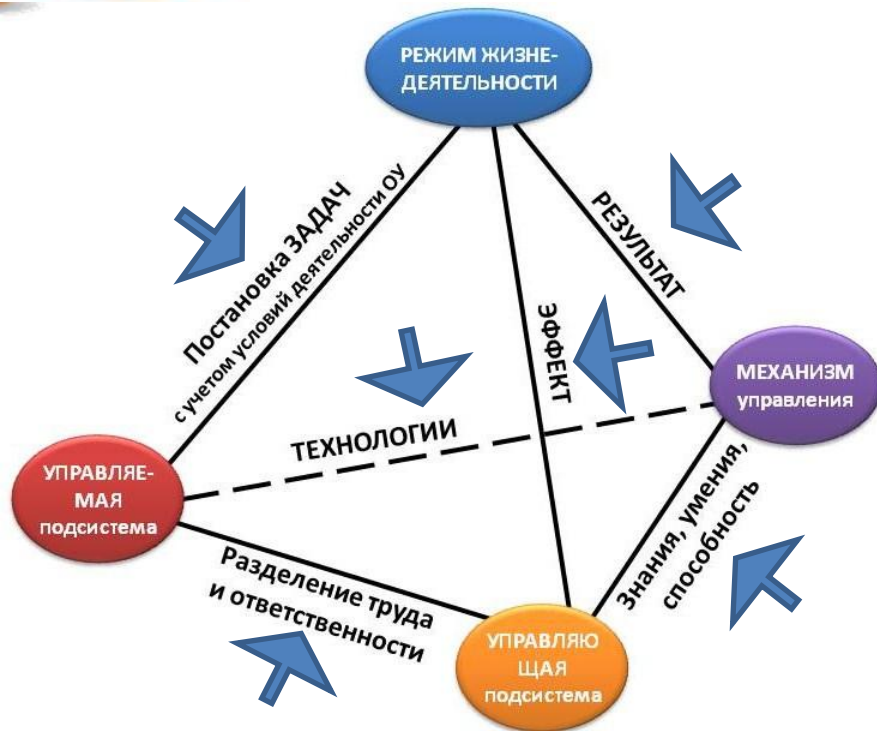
РЕЖИМ ЖИЗНЕ-ДЕЯТЕЛЬНОСТИ

Постановка ЗАДАЧ
с учетом условий деятельности ОУ

РЕЗУЛЬТАТ

ЭФФЕКТ

МЕХАНИЗМ управления

ТЕХНОЛОГИИ

УПРАВЛЯЕ-МАЯ подсистема

Знания, умения, способность

Разделение труда и ответственности

УПРАВЛЯЮ ЩАЯ подсистема